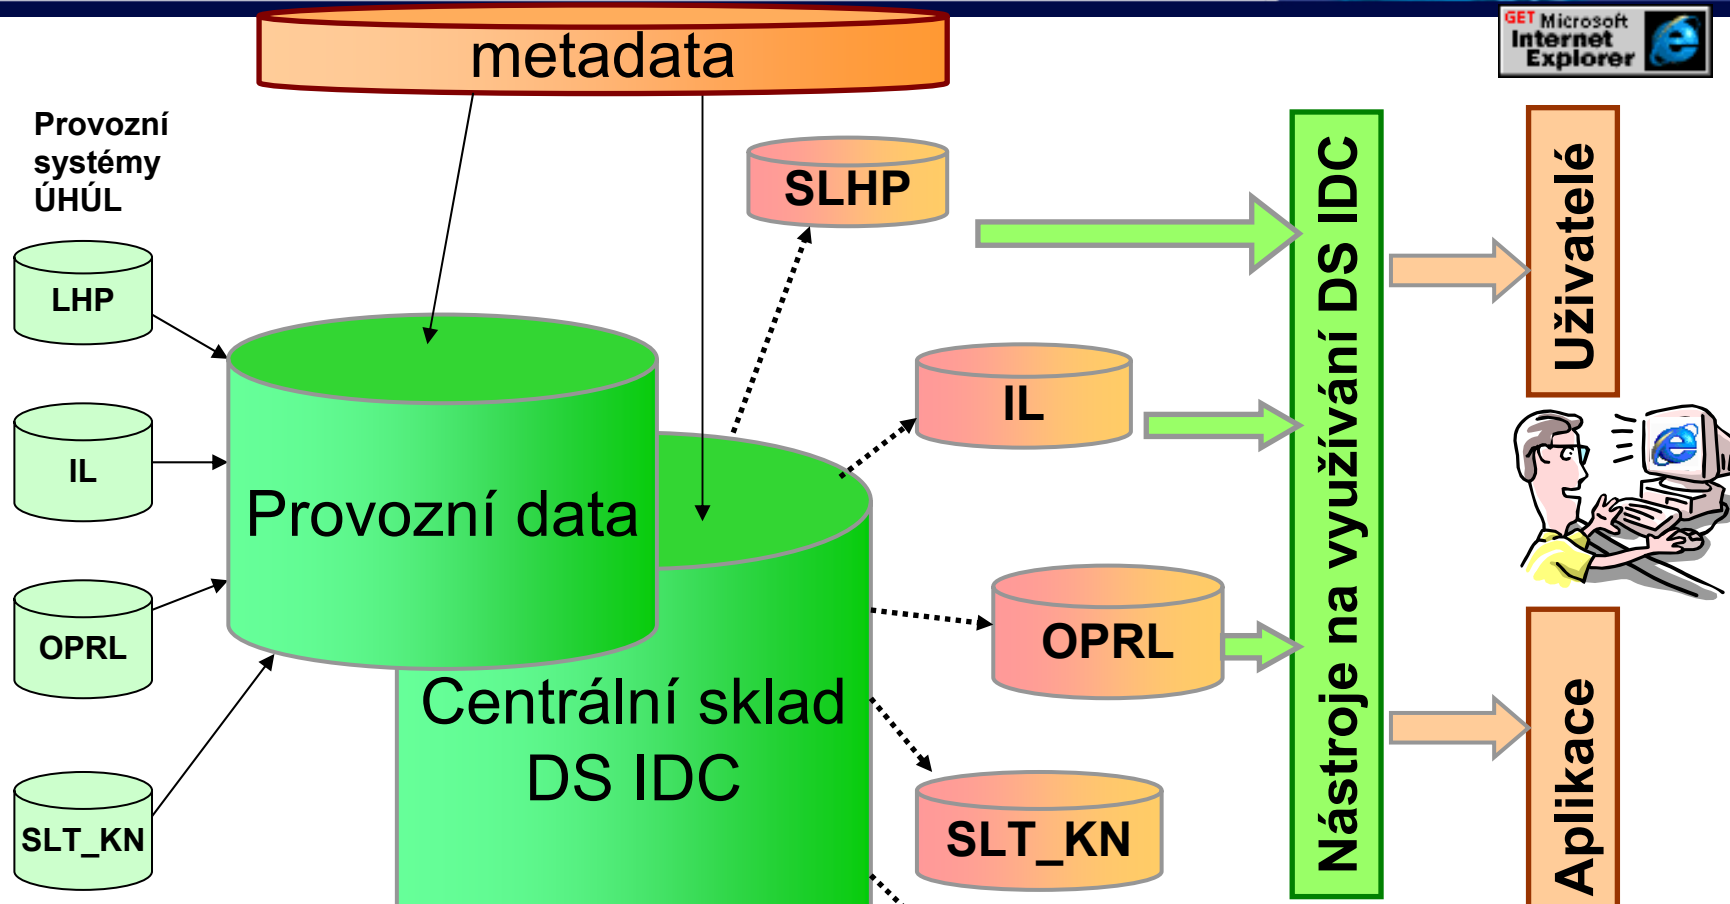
metadata

GET Microsoft Internet Explorer

Provozní systémy ÚHÚL

LHP

IL

OPRL

SLT_KN

Provozní data

Centrální sklad DS IDC

SLHP

IL

OPRL

SLT_KN

Nástroje na využívání DS IDC

Uživatelé

Aplikace